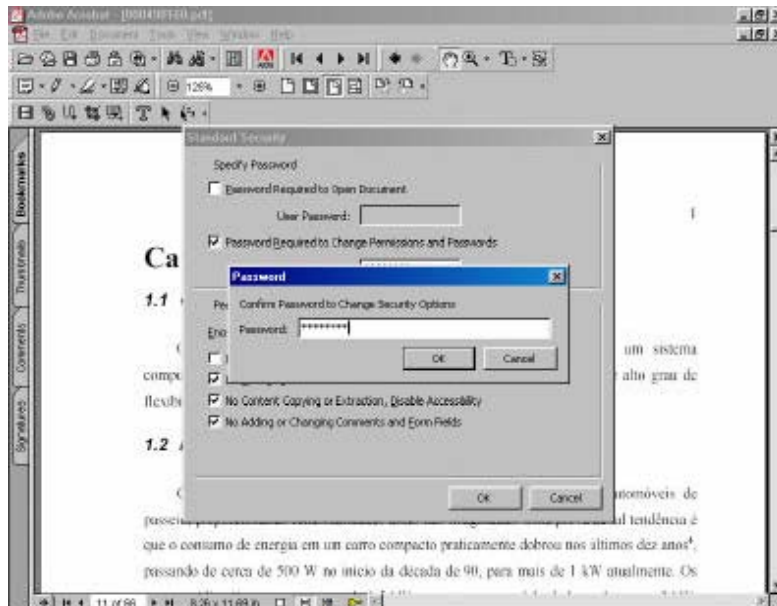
Adobe Acrobat - [000409FE6B.pdf]
File Edit Document Tools View Window Help
125%
Bookmarks
Thumbnails
Comments
Signatures
Standard Security
Specify Password
Password Required to Open Document
User Password:
Password Required to Change Permissions and Passwords
Password
Confirm Password to Change Security Options
Password: *********
OK
Cancel
No Content Copying or Extraction, Disable Accessibility
No Adding or Changing Comments and Form Fields
OK
Cancel
1
Ca
1.1
Pe
Enc
um sistema
comp
alto grau de
flexib
1.2
automóveis de
passei
al tendência é
que o consumo de energia em um carro compacto praticamente dobrou nos últimos dez anos$^4$,
passando de cerca de 500 W no início da década de 90, para mais de 1 kW atualmente. Os
11 of 88
8.26 x 11.69 in